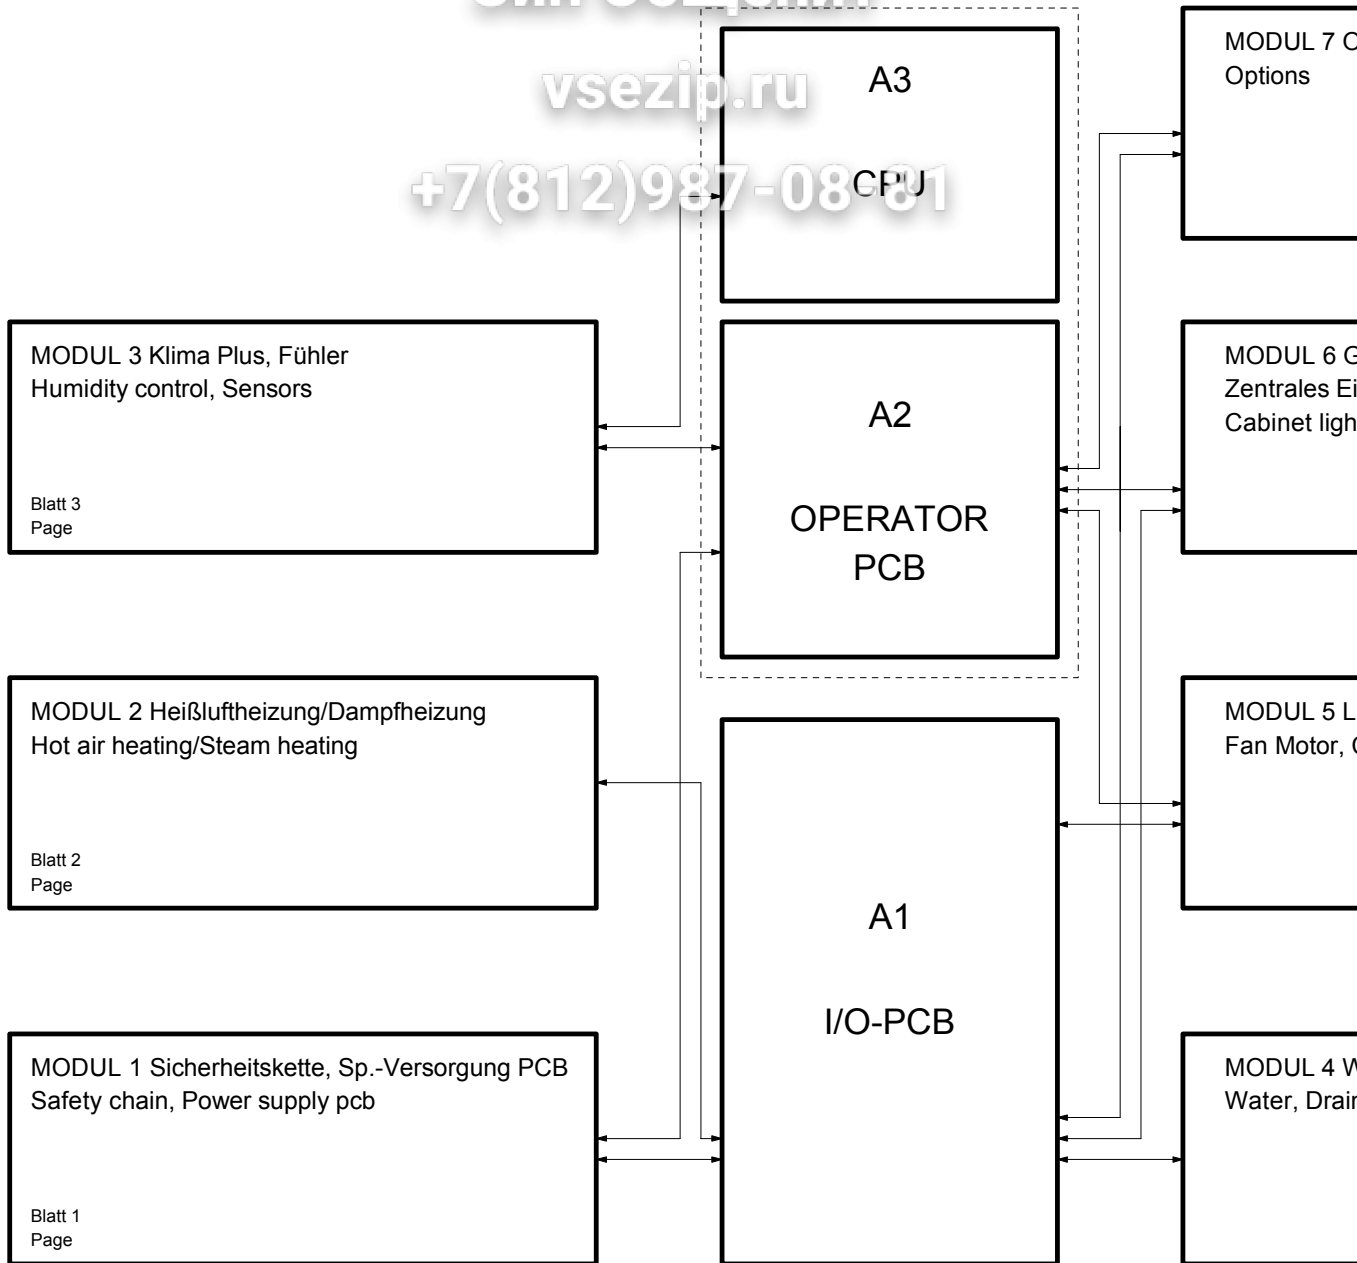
vsezip.ru
+7(812)987-08-81

A3

CPU

MODUL 7 C
Options

MODUL 3 Klima Plus, Fühler
Humidity control, Sensors

Blatt 3
Page

A2

OPERATOR
PCB

MODUL 6 G
Zentrales Ei
Cabinet ligh

MODUL 2 Heißluftheizung/Dampfheizung
Hot air heating/Steam heating

Blatt 2
Page

MODUL 5 L
Fan Motor, (

A1

I/O-PCB

MODUL 1 Sicherheitskette, Sp.-Versorgung PCB
Safety chain, Power supply pcb

Blatt 1
Page

MODUL 4 W
Water, Drair